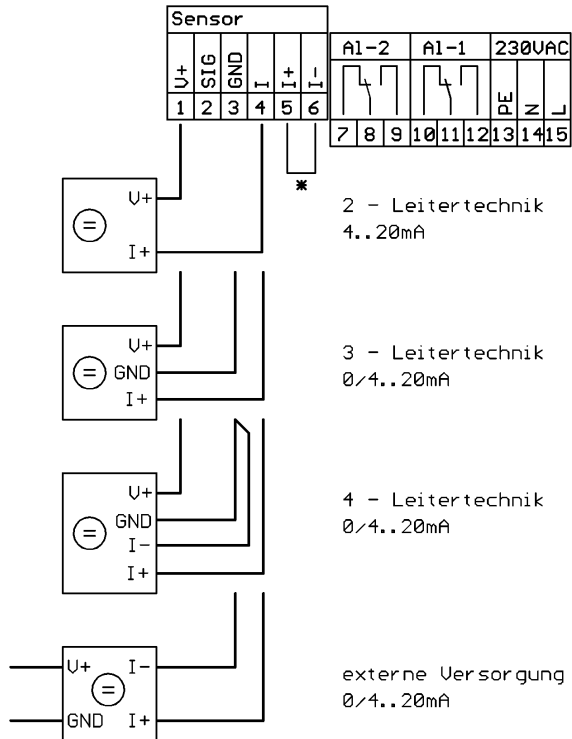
Sensor

V+ SIG GND I I+ I-

1 2 3 4 5 6

A1-2 A1-1 230VAC

PE N L

7 8 9 10 11 12 13 14 15

*

V+

=

I+

2 - Leitertechnik
4..20mA

V+

= GND

I+

3 - Leitertechnik
0/4..20mA

V+

GND

= I-

I+

4 - Leitertechnik
0/4..20mA

V+ I-

=

GND I+

externe Versorgung
0/4..20mA